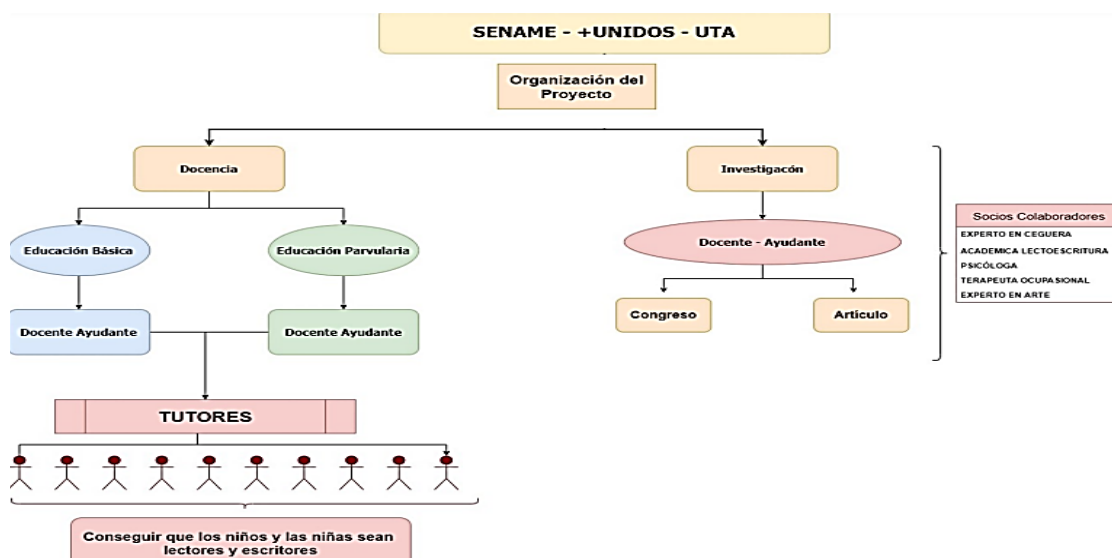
SENAME - +UNIDOS - UTA

Organización del Proyecto

Docencia

Investigacón

Educación Básica

Educación Parvularia

Docente Ayudante

Docente Ayudante

Docente - Ayudante

Congreso

Artículo

Socios Colaboradores

EXPERTO EN CEGUERA
ACADEMICA LECTOESCRITURA
PSICÓLOGA
TERAPEUTA OCUPASIONAL
EXPERTO EN ARTE

TUTORES

Conseguir que los niños y las niñas sean lectores y escritores